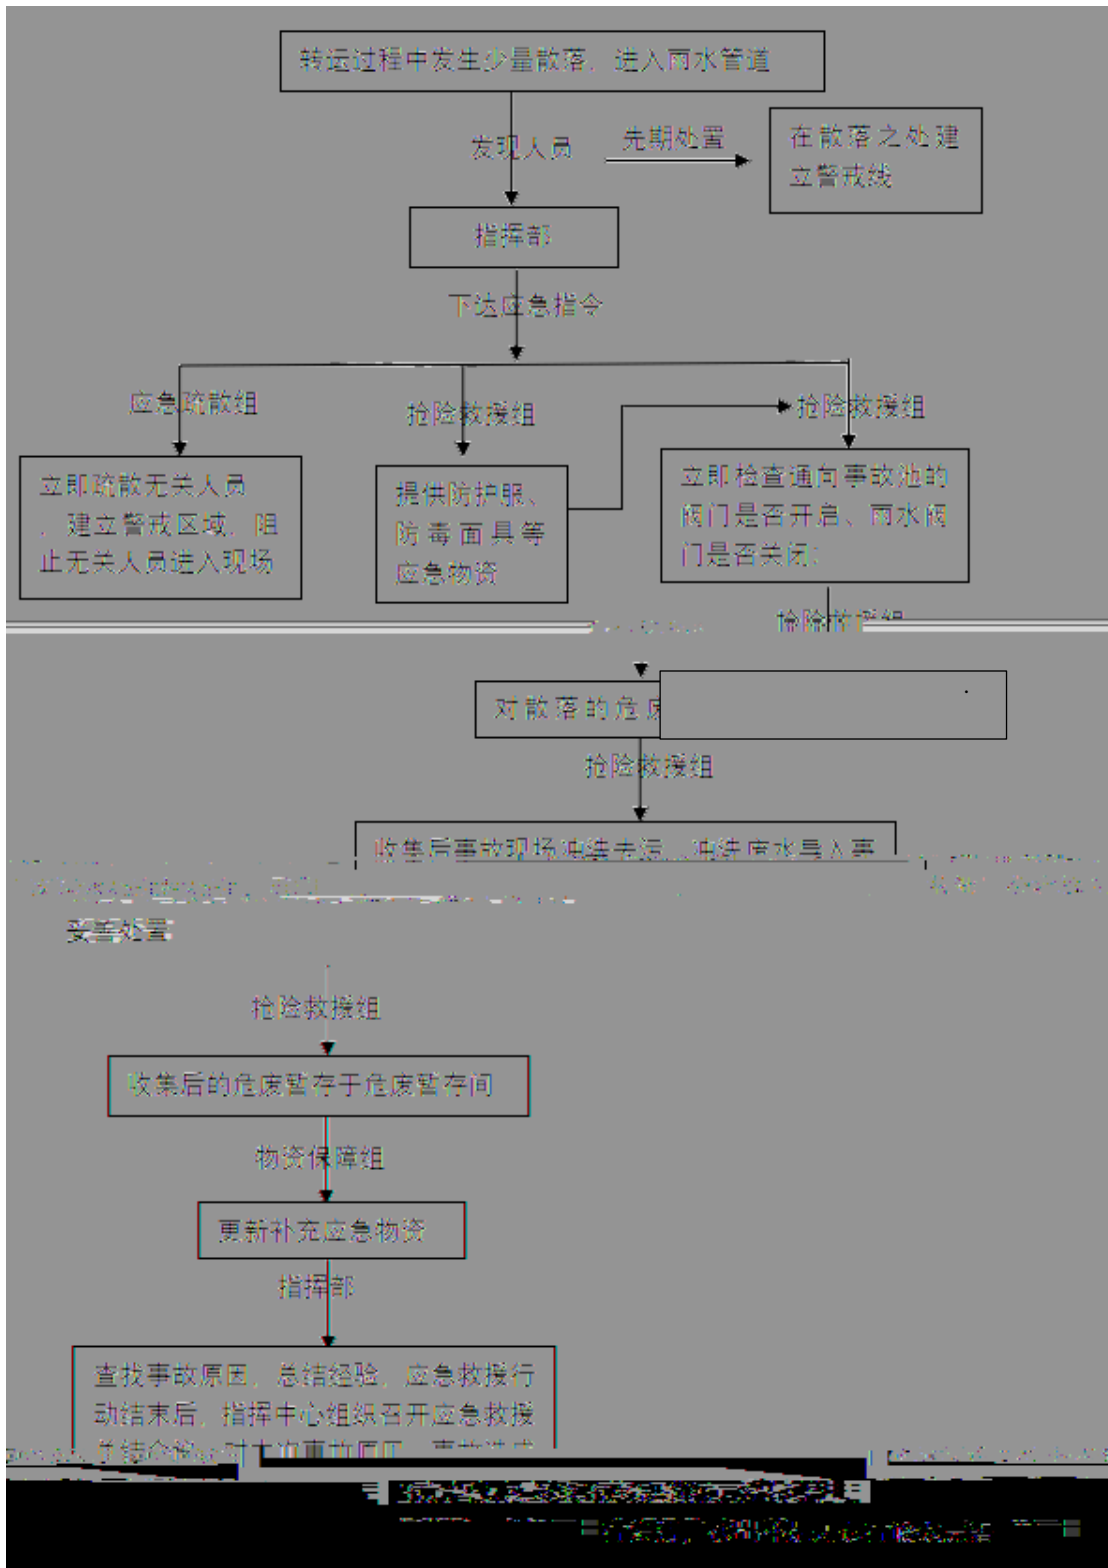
转运过程中发生少量散落，进入雨水管道

发现人员

先期处置

在散落之处建立警戒线

指挥部

下达应急指令

应急疏散组

抢险救援组

抢险救援组

立即疏散无关人员，建立警戒区域，阻止无关人员进入现场

提供防护服、防毒面具等应急物资

立即检查通向事故池的阀门是否开启、雨水阀门是否关闭

抢险救援组

对散落的危废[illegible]

抢险救援组

收集后事故现场冲洗干净，冲洗废水导入事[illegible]

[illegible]

妥善处置

抢险救援组

收集后的危废暂存于危废暂存间

物资保障组

更新补充应急物资

指挥部

查找事故原因，总结经验，应急救援行动结束后，指挥中心组织召开应急救援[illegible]

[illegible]